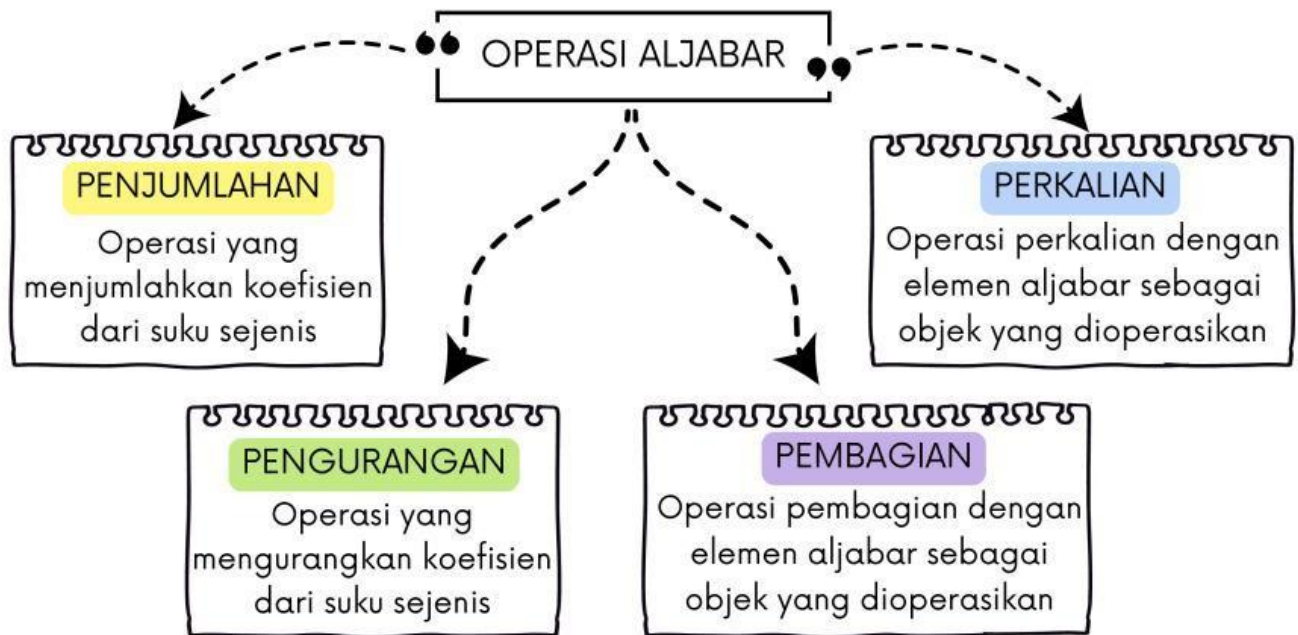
OPERASI ALJABAR

PENJUMLAHAN
Operasi yang menjumlahkan koefisien dari suku sejenis

PERKALIAN
Operasi perkalian dengan elemen aljabar sebagai objek yang dioperasikan

PENGURANGAN
Operasi yang mengurangkan koefisien dari suku sejenis

PEMBAGIAN
Operasi pembagian dengan elemen aljabar sebagai objek yang dioperasikan